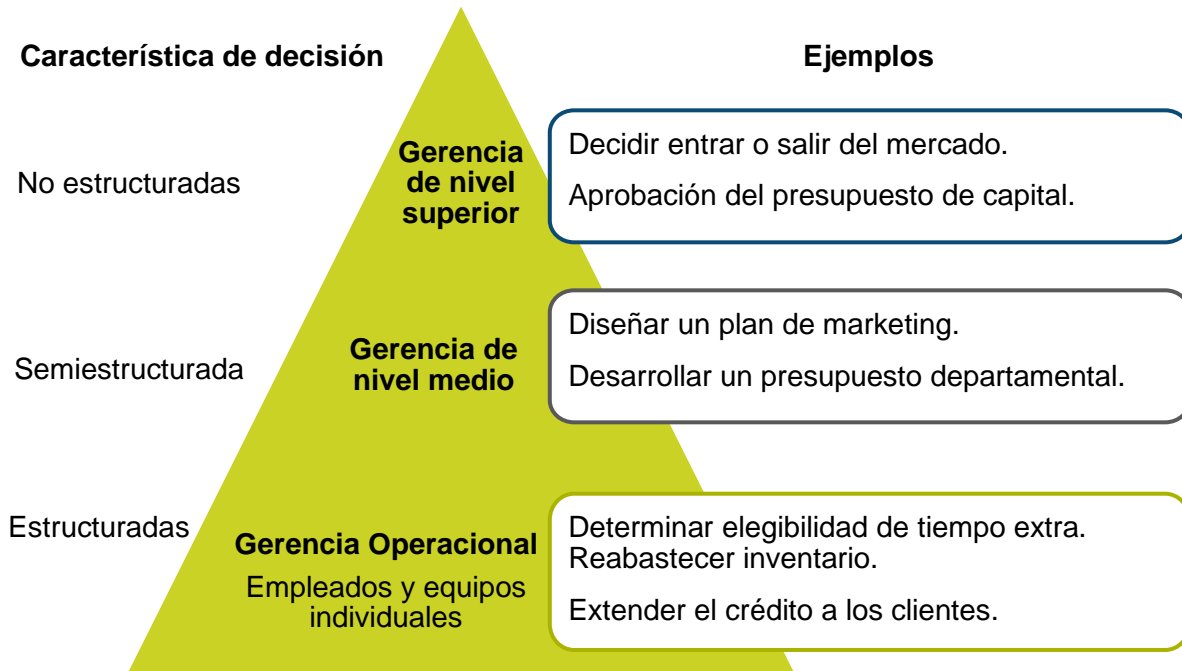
Característica de decisión

Ejemplos

No estructuradas

Gerencia de nivel superior

Decidir entrar o salir del mercado.

Aprobación del presupuesto de capital.

Semiestructurada

Gerencia de nivel medio

Diseñar un plan de marketing.

Desarrollar un presupuesto departamental.

Estructuradas

Gerencia Operacional

Empleados y equipos individuales

Determinar elegibilidad de tiempo extra.
Reabastecer inventario.

Extender el crédito a los clientes.